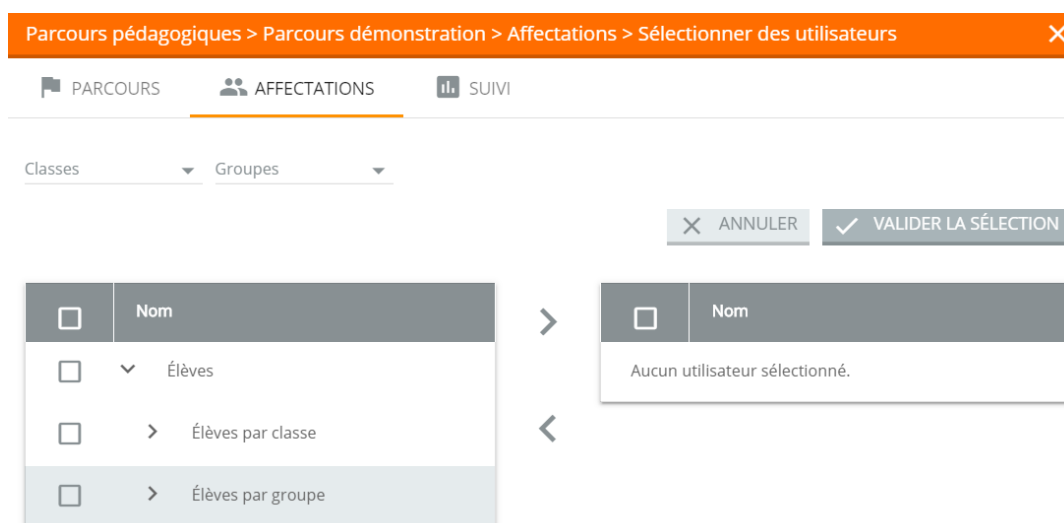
Parcours pédagogiques > Parcours démonstration > Affectations > Sélectionner des utilisateurs ✕

PARCOURS AFFECTATIONS SUIVI

Classes Groupes

✕ ANNULER ✓ VALIDER LA SÉLECTION

| ☐ | Nom |
|---|---|
| ☐ | ⌄ Élèves |
| ☐ | › Élèves par classe |
| ☐ | › Élèves par groupe |

| ☐ | Nom |
|---|---|
| Aucun utilisateur sélectionné. | |